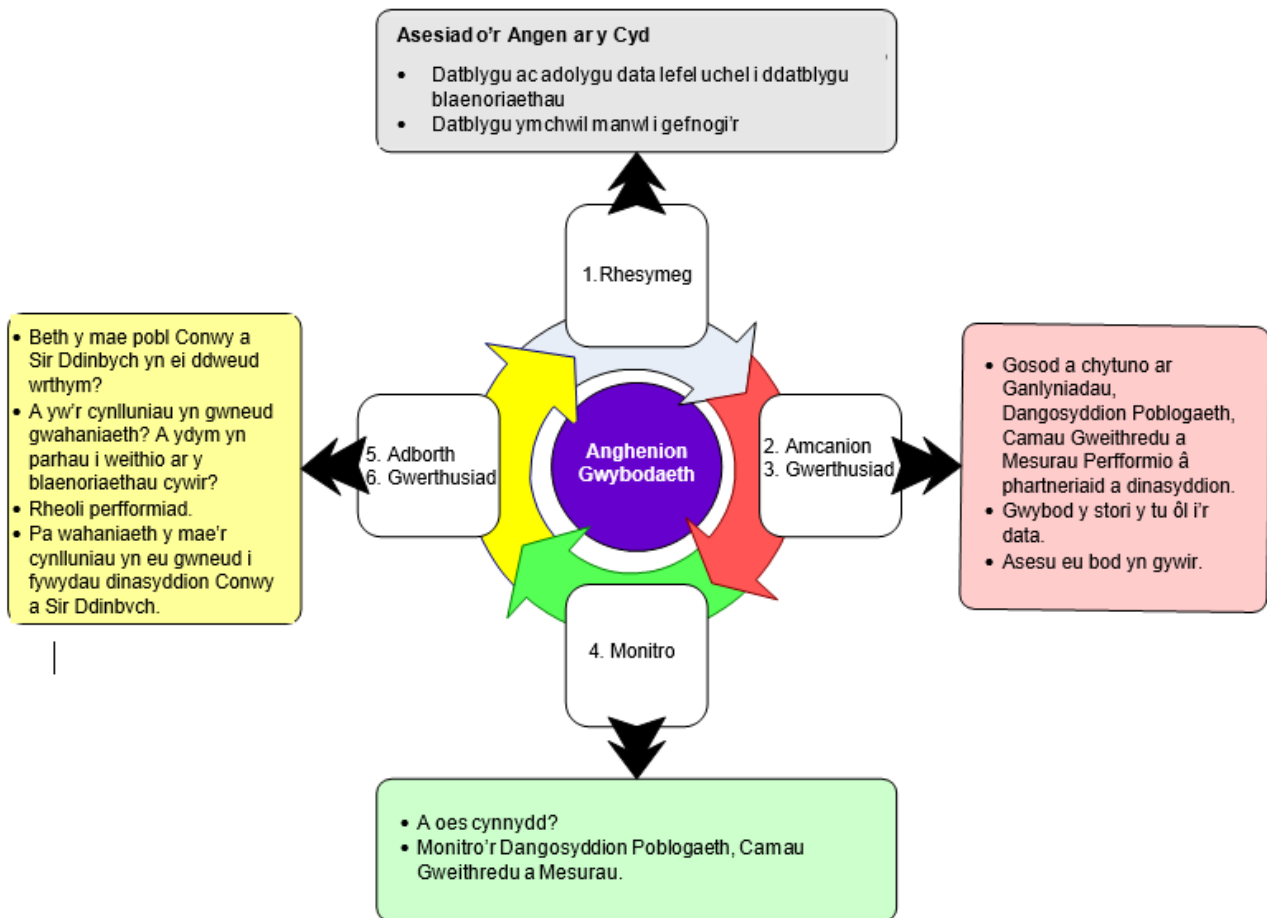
**Asesiad o'r Angen ar y Cyd**

- Datblygu ac adolygu data lefel uchel i ddatblygu blaenoriaethau
- Datblygu ymchwil manwl i gefnogi'r

1. Rhesymeg

- Beth y mae pobl Conwy a Sir Ddinbych yn ei ddweud wrthym?
- A yw'r cynlluniau yn gwneud gwahaniaeth? A ydym yn parhau i weithio ar y blaenoriaethau cywir?
- Rheoli perfformiad.
- Pa wahaniaeth y mae'r cynlluniau yn eu gwneud i fywydau dinasyddion Conwy a Sir Ddinbych.

5. Adborth
6. Gwerthusiad

Anghenion Gwybodaeth

2. Amcanion
3. Gwerthusiad

- Gosod a chytuno ar Ganlyniadau, Dangosyddion Poblogaeth, Camau Gweithredu a Mesurau Perfformio â phartneriaid a dinasyddion.
- Gwybod y stori y tu ôl i'r data.
- Asesu eu bod yn gywir.

4. Monitro

- A oes cynnydd?
- Monitro'r Dangosyddion Poblogaeth, Camau Gweithredu a Mesurau.